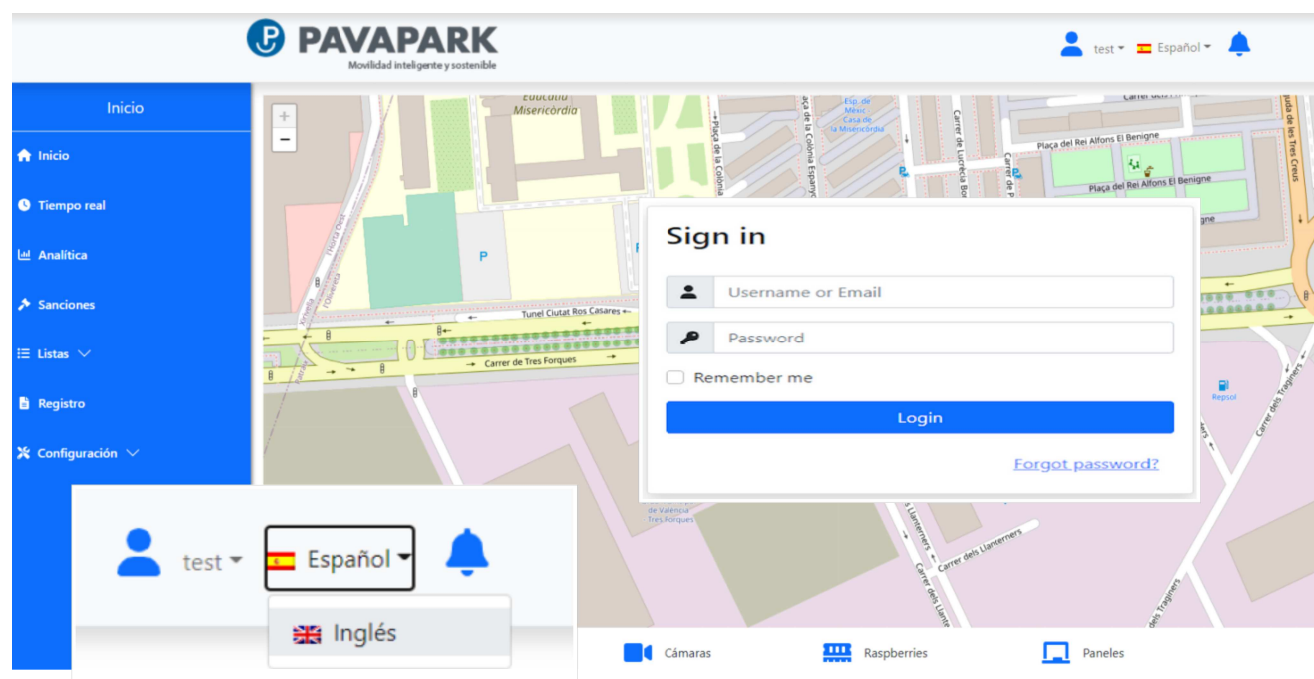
PAVAPARK
Movilidad inteligente y sostenible

test Español

Inicio
Inicio
Tiempo real
Analítica
Sanciones
Listas
Registro
Configuración

+
−

Educatiu Misericòrdia
Plaça de la Colònia Espanyola
Esp. de Mèxic Casa de la Misericòrdia
Carrer de Lucrècia Bori
Plaça del Rei Alfons El Benigne
Plaça del Rei Alfons El Benigne
Túnel Ciutat Ros Casares
Carrer de Tres Forques
Repsol
Carrer dels Traginers
Carrer dels Llanterners
Carrer dels Llanterners
de València Tres Forques
P

Sign in
Username or Email
Password
Remember me
Login
Forgot password?

test Español
Inglés

Cámaras
Raspberries
Paneles